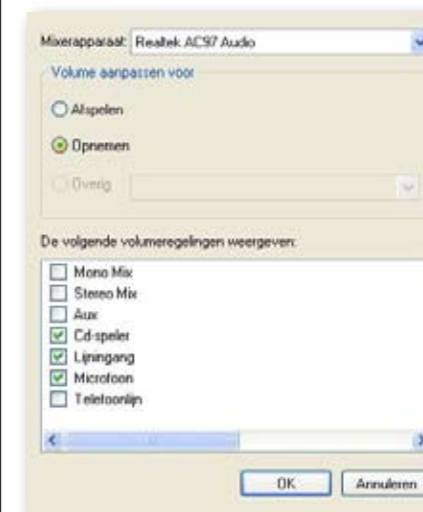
Mixerapparaat: Realtek AC97 Audio

Volume aanpassen voor

Afspelen

Opnemen

Overig

De volgende volumeregelingen weergeven:

Mono Mix
Stereo Mix
Aux
Cd-speler
Lijningang
Microfoon
Telefoonlijn

OK
Annuleren